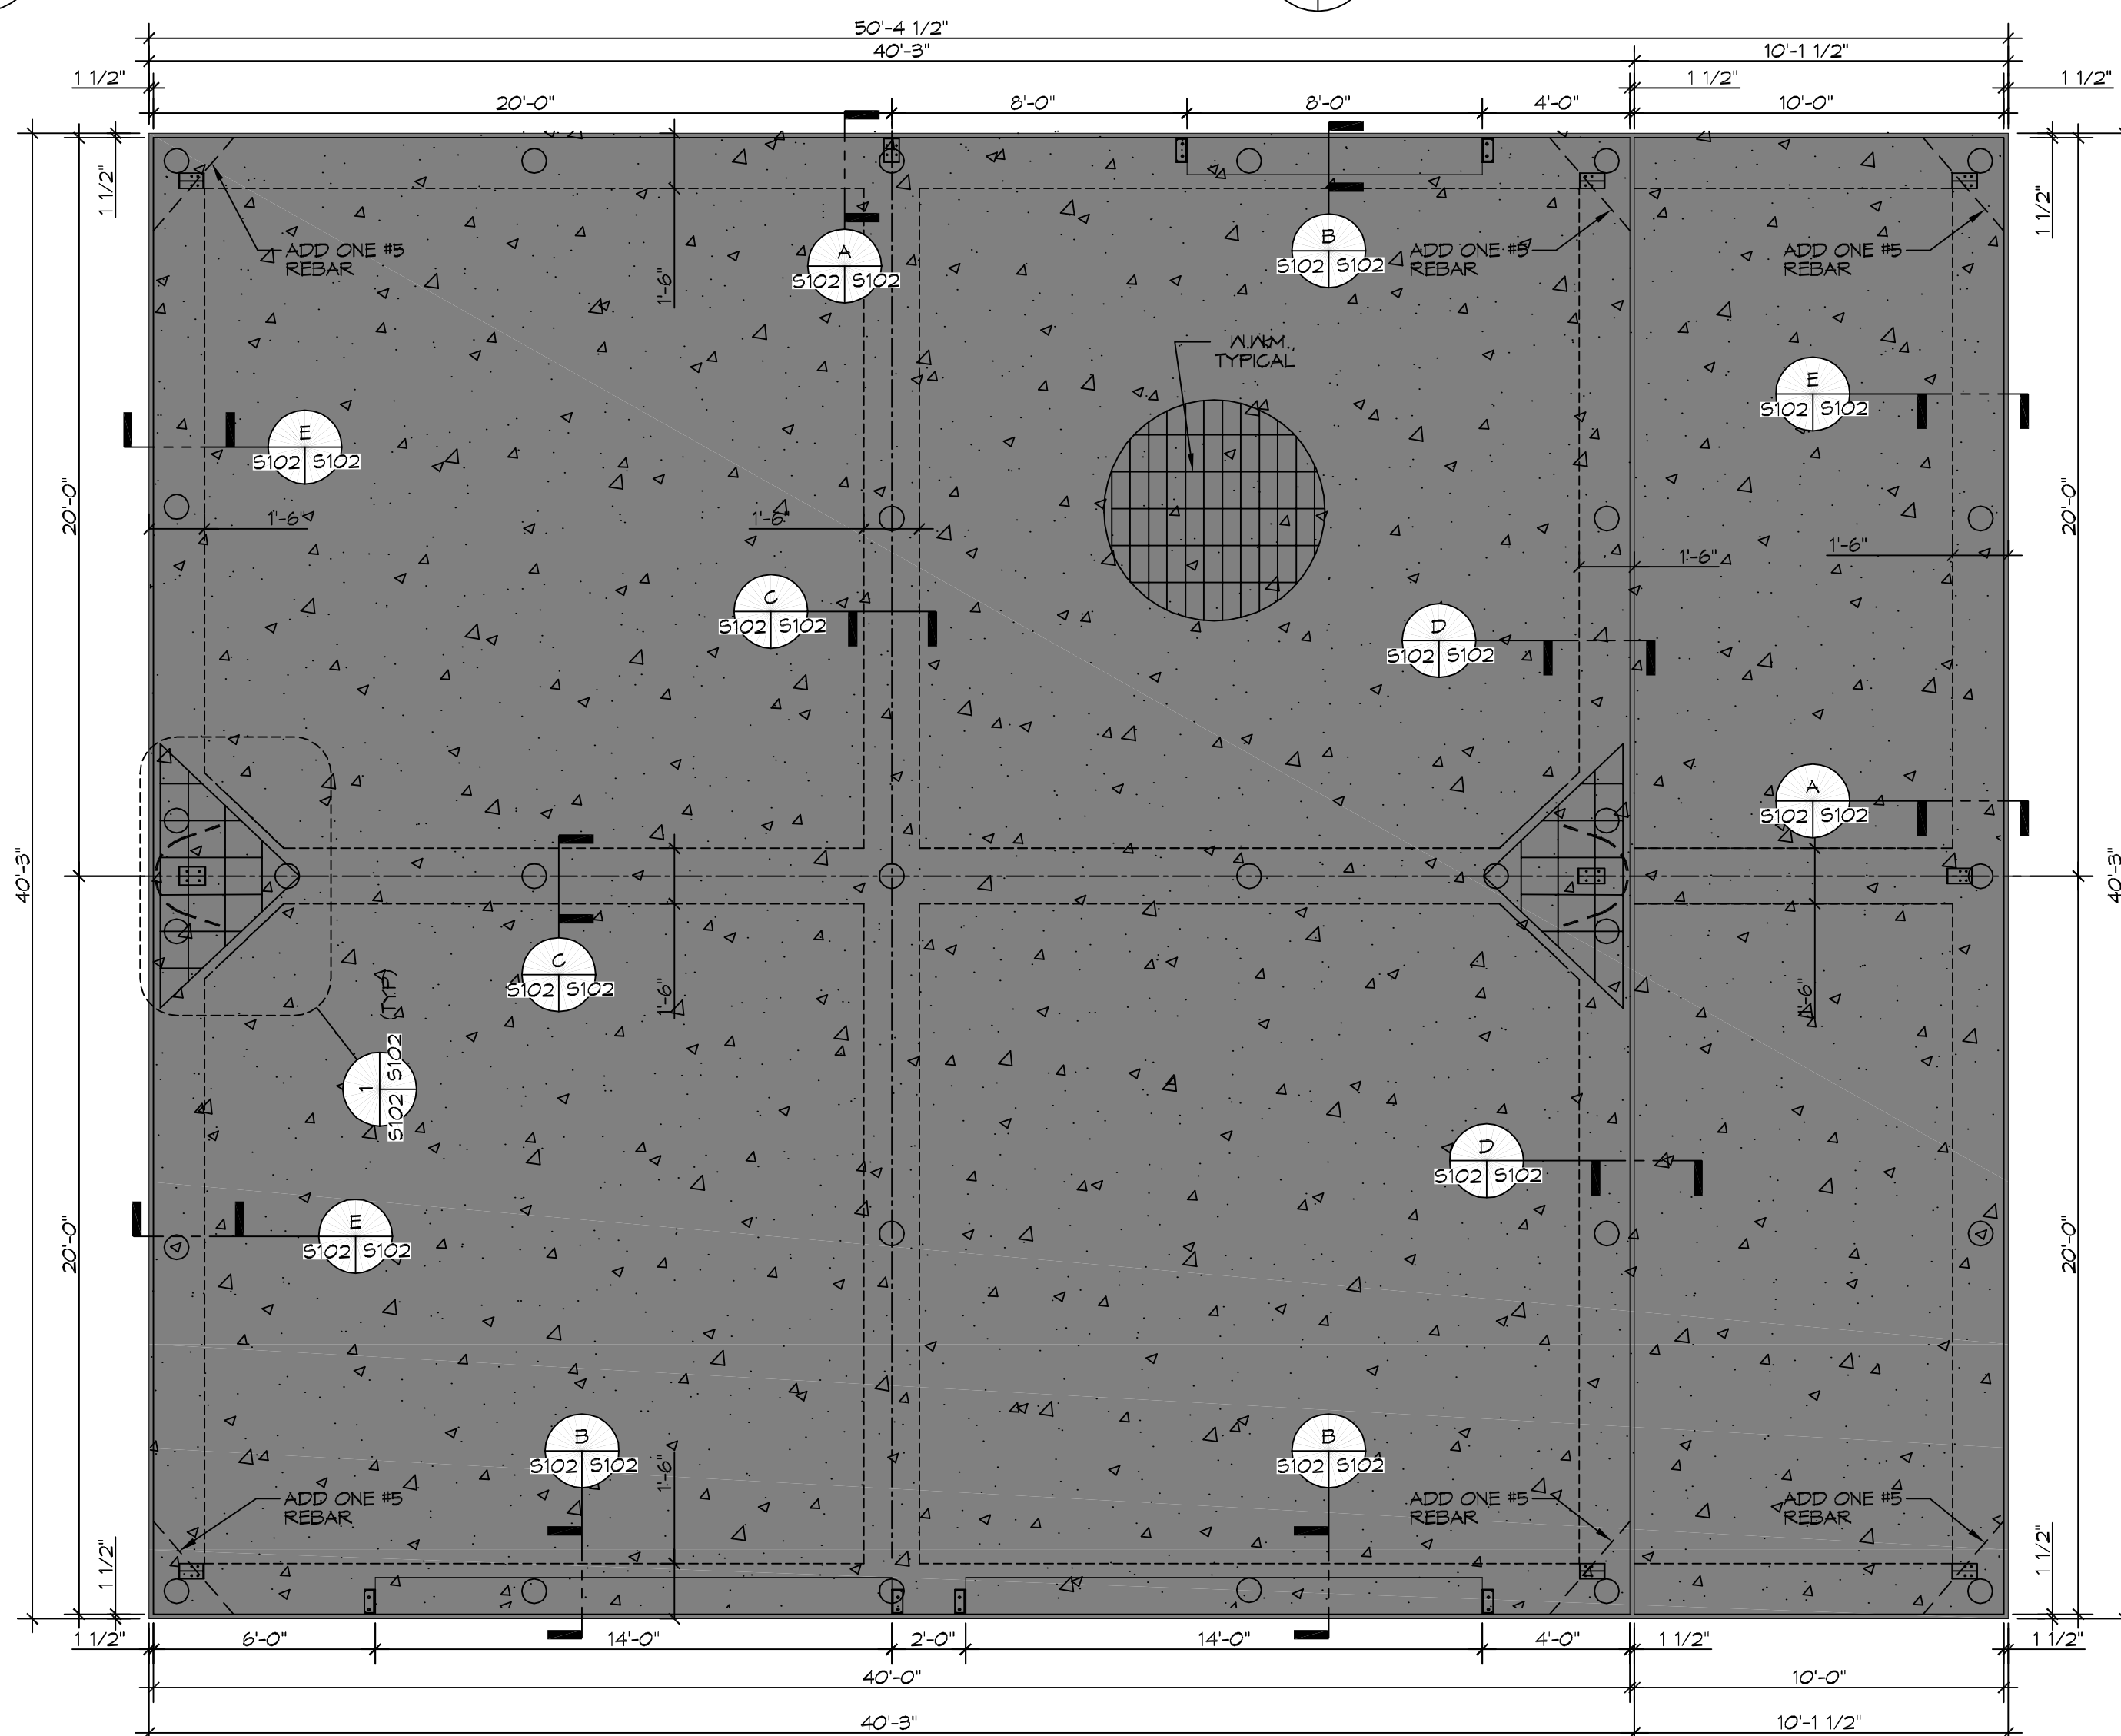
50'-4 1/2"
40'-3"
10'-1 1/2"
1 1/2"
1 1/2"
1 1/2"
20'-0"
8'-0"
8'-0"
4'-0"
10'-0"
1 1/2"
1 1/2"
ADD ONE #5 REBAR
A
S102 S102
1'-6"
B
S102 S102
ADD ONE #5 REBAR
ADD ONE #5 REBAR
W.W.M. TYPICAL
E
S102 S102
E
S102 S102
20'-0"
1'-6"
1'-6"
1'-6"
1'-6"
20'-0"
C
S102 S102
D
S102 S102
40'-3"
A
S102 S102
40'-3"
C
S102 S102
1'-6"
1'-6"
(TYP)
1
S102
S102
D
S102 S102
E
S102 S102
20'-0"
20'-0"
B
S102 S102
1'-6"
B
S102 S102
ADD ONE #5 REBAR
ADD ONE #5 REBAR
ADD ONE #5 REBAR
1 1/2"
1 1/2"
1 1/2"
6'-0"
14'-0"
2'-0"
14'-0"
4'-0"
1 1/2"
1 1/2"
40'-0"
10'-0"
40'-3"
10'-1 1/2"